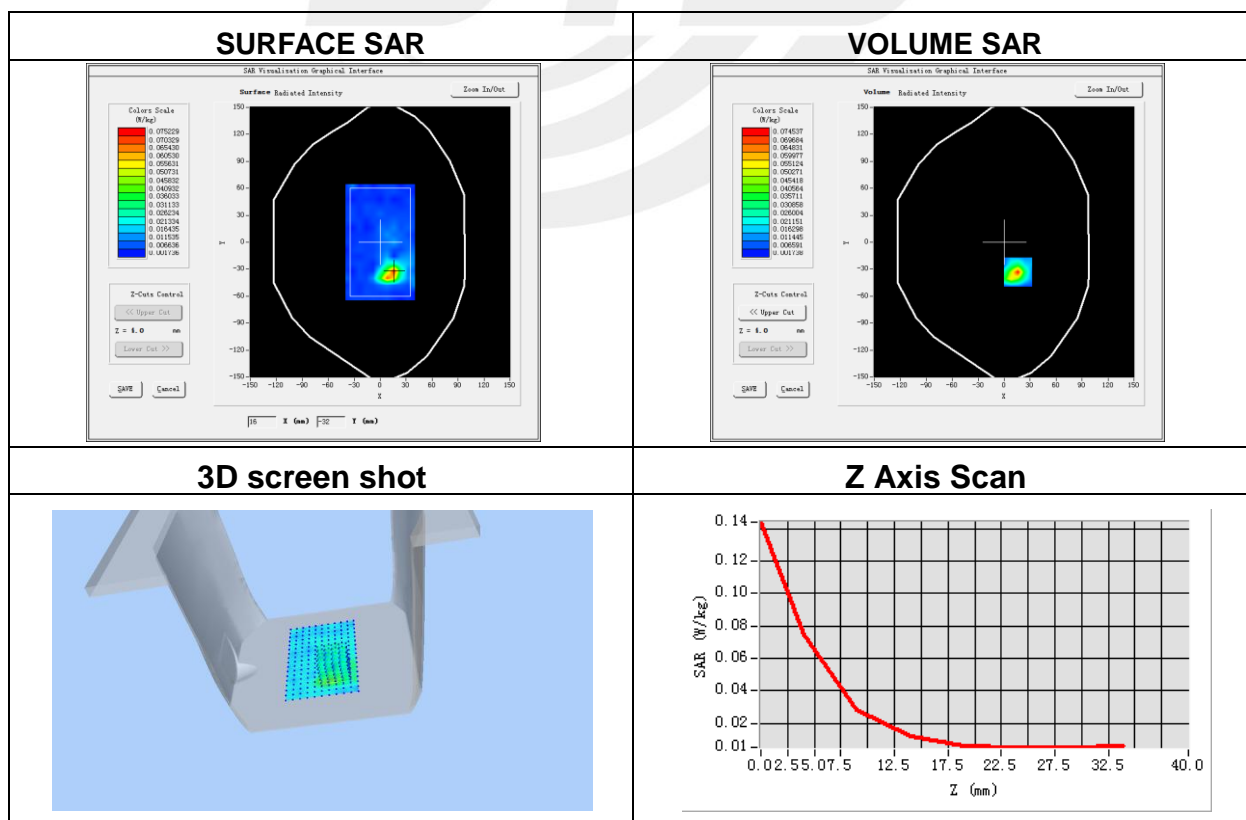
| SURFACE SAR | VOLUME SAR |
|---|---|
| SAR Visualization Graphical Interface<br>Surface Radiated Intensity<br>Zoom In/Out<br>Colors Scale (W/kg)<br>0.075229<br>0.070329<br>0.065430<br>0.060530<br>0.055631<br>0.050731<br>0.045832<br>0.040932<br>0.036033<br>0.031133<br>0.026234<br>0.021334<br>0.016435<br>0.011535<br>0.006636<br>0.001736<br>Z-Cuts Control<br><< Upper Cut<br>Z = 5.0 mm<br>Lower Cut >><br>SAVE<br>Cancel<br>150<br>120<br>90<br>60<br>30<br>0<br>-30<br>-60<br>-90<br>-120<br>-150<br>Y<br>-150 -120 -90 -60 -30 0 30 60 90 120 150<br>X<br>16 X (mm) -32 Y (mm) | SAR Visualization Graphical Interface<br>Volume Radiated Intensity<br>Zoom In/Out<br>Colors Scale (W/kg)<br>0.074537<br>0.069684<br>0.064831<br>0.059977<br>0.055124<br>0.050271<br>0.045418<br>0.040564<br>0.035711<br>0.030858<br>0.026004<br>0.021151<br>0.016298<br>0.011445<br>0.006591<br>0.001738<br>Z-Cuts Control<br><< Upper Cut<br>Z = 5.0 mm<br>Lower Cut >><br>SAVE<br>Cancel<br>150<br>120<br>90<br>60<br>30<br>0<br>-30<br>-60<br>-90<br>-120<br>-150<br>Y<br>-150 -120 -90 -60 -30 0 30 60 90 120 150<br>X |
| 3D screen shot | Z Axis Scan |
| | 0.14<br>0.12<br>0.10<br>0.08<br>0.06<br>0.04<br>0.02<br>0.01<br>SAR (W/kg)<br>0.0 2.5 5.0 7.5 12.5 17.5 22.5 27.5 32.5 40.0<br>Z (mm) |